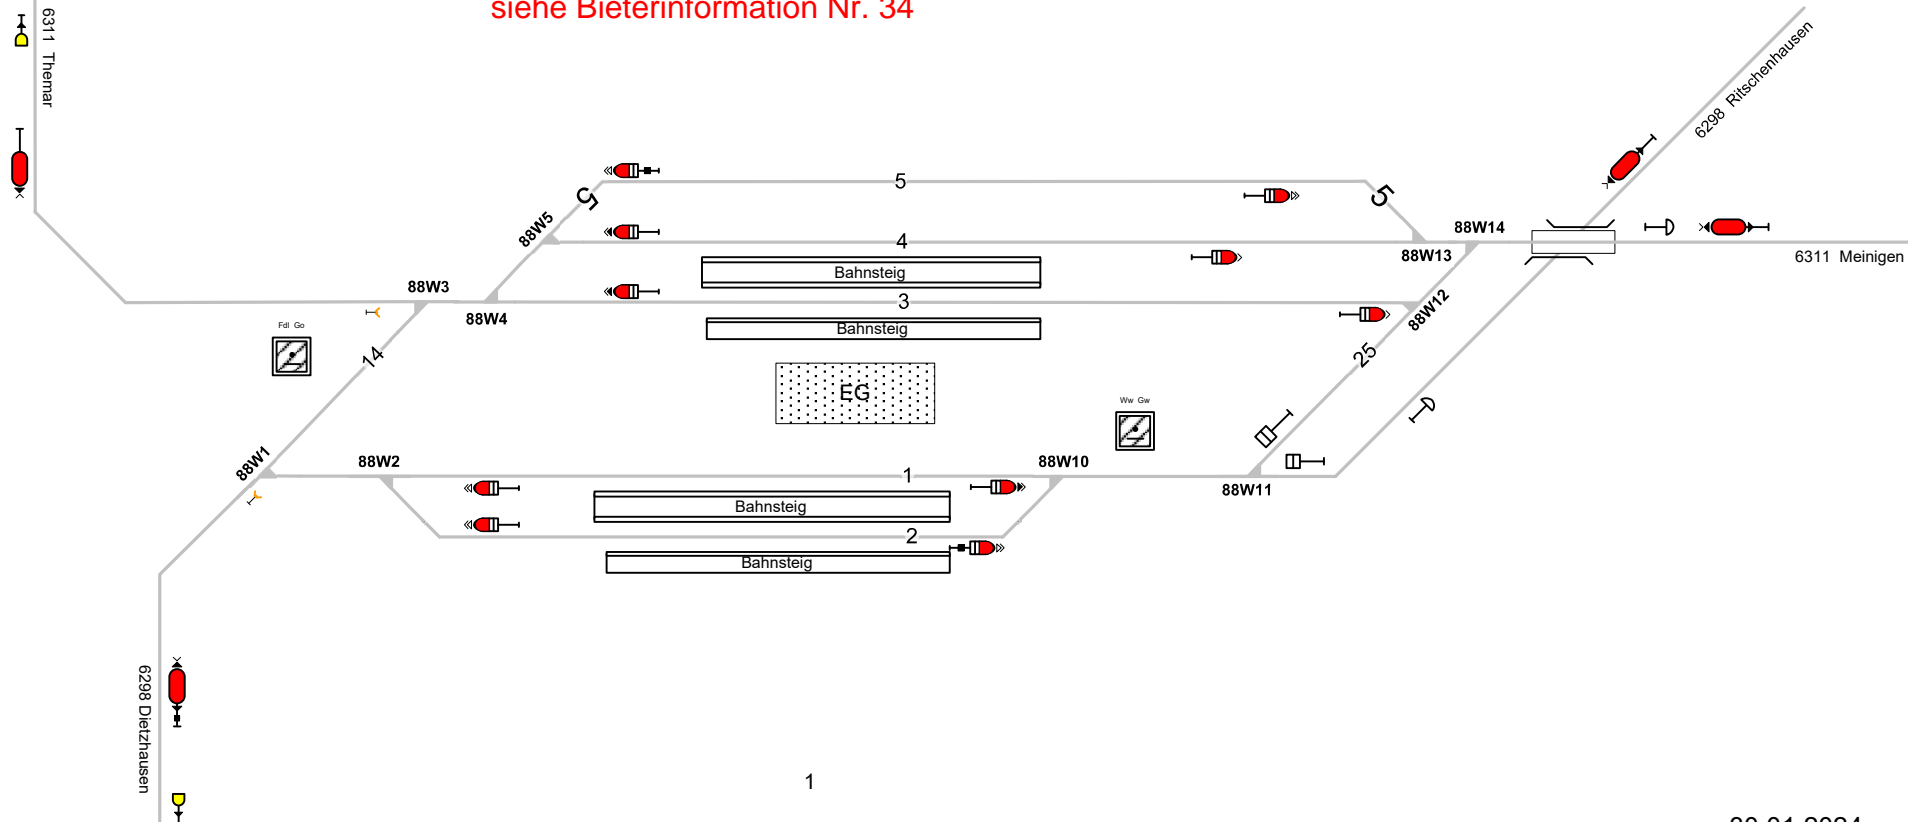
siehe Bieterinformation Nr. 34

6311 Themar

6298 Ritschenhausen

5
5
5

88W5
88W14
4
Bahnsteig
88W13
6311 Meinigen
88W3
3
88W4
Bahnsteig
88W12
Fdl Go
14
25
EG
Ww Gw
88W1
88W2
1
88W10
88W11
Bahnsteig
2
Bahnsteig

6298 Dietzhausen

1

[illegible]